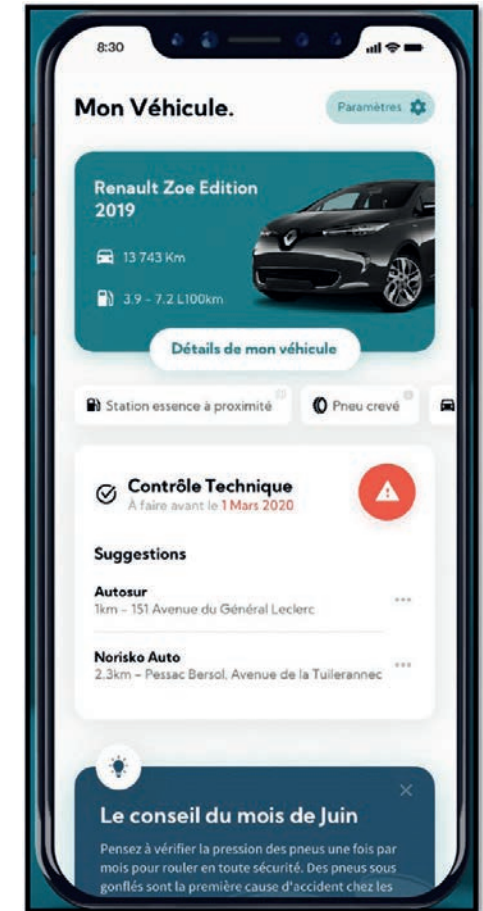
8:30

Mon Véhicule.

Paramètres

Renault Zoe Edition 2019

13 743 Km

3.9 - 7.2 L100km

Détails de mon véhicule

Station essence à proximité

Pneu crevé

Contrôle Technique
À faire avant le 1 Mars 2020

Suggestions

Autosur
1km – 151 Avenue du Général Leclerc

Norisko Auto
2.3km – Pessac Bersol, Avenue de la Tuilerannec

Le conseil du mois de Juin

Pensez à vérifier la pression des pneus une fois par mois pour rouler en toute sécurité. Des pneus sous gonflés sont la première cause d'accident chez les